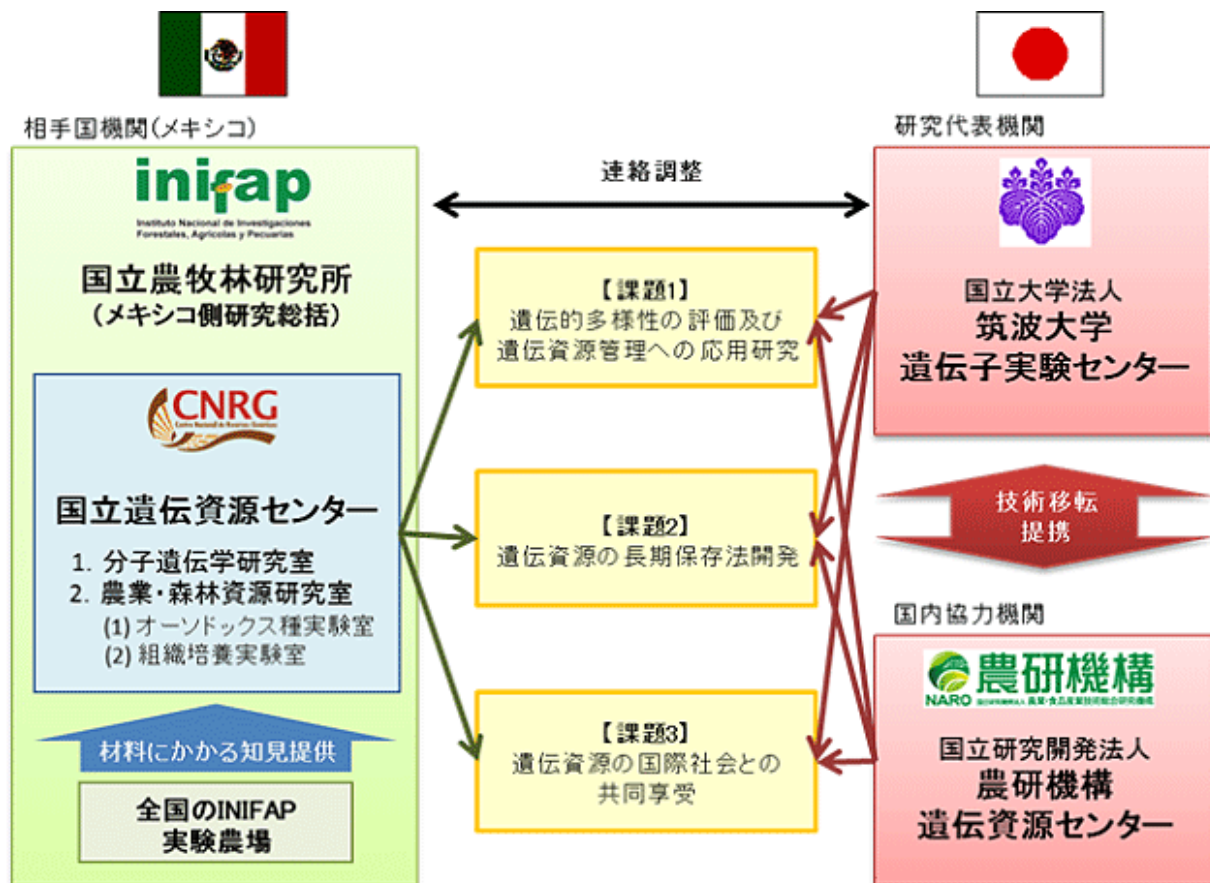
相手国機関(メキシコ)

inifap
Instituto Nacional de Investigaciones Forestales, Agrícolas y Pecuarias

国立農牧林研究所
(メキシコ側研究総括)

CNRG
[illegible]

国立遺伝資源センター
1. 分子遺伝学研究室
2. 農業・森林資源研究室
(1) オーソドックス種実験室
(2) 組織培養実験室

材料にかかる知見提供

全国のINIFAP
実験農場

連絡調整

【課題1】
遺伝的多様性の評価及び
遺伝資源管理への応用研究

【課題2】
遺伝資源の長期保存法開発

【課題3】
遺伝資源の国際社会との
共同享受

研究代表機関

国立大学法人
筑波大学
遺伝子実験センター

技術移転
提携

国内協力機関

NARO 農研機構
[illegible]

国立研究開発法人
農研機構
遺伝資源センター